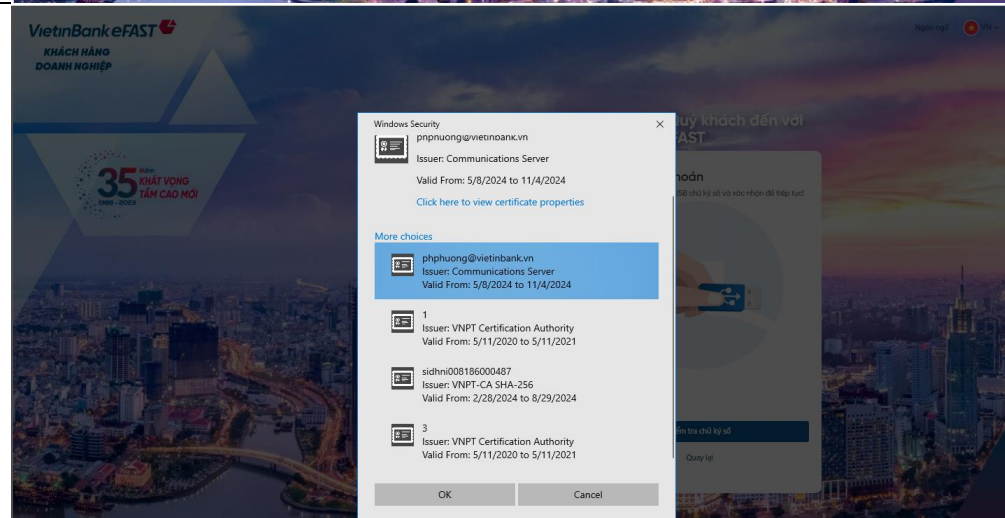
VietinBank eFAST

KHÁCH HÀNG DOANH NGHIỆP

35 Năm KHÁT VỌNG TẦM CAO MỚI 1988 - 2023

Ngôn ngữ VN

quý khách đến với eFAST

khoản

USB chữ ký số và vào nhận để tiếp tục

Kiểm tra chữ ký số

Quay lại

Windows Security

phphuong@vietinbank.vn
Issuer: Communications Server
Valid From: 5/8/2024 to 11/4/2024

Click here to view certificate properties

More choices

phphuong@vietinbank.vn
Issuer: Communications Server
Valid From: 5/8/2024 to 11/4/2024

1
Issuer: VNPT Certification Authority
Valid From: 5/11/2020 to 5/11/2021

sidhni008186000487
Issuer: VNPT-CA SHA-256
Valid From: 2/28/2024 to 8/29/2024

3
Issuer: VNPT Certification Authority
Valid From: 5/11/2020 to 5/11/2021

OK

Cancel